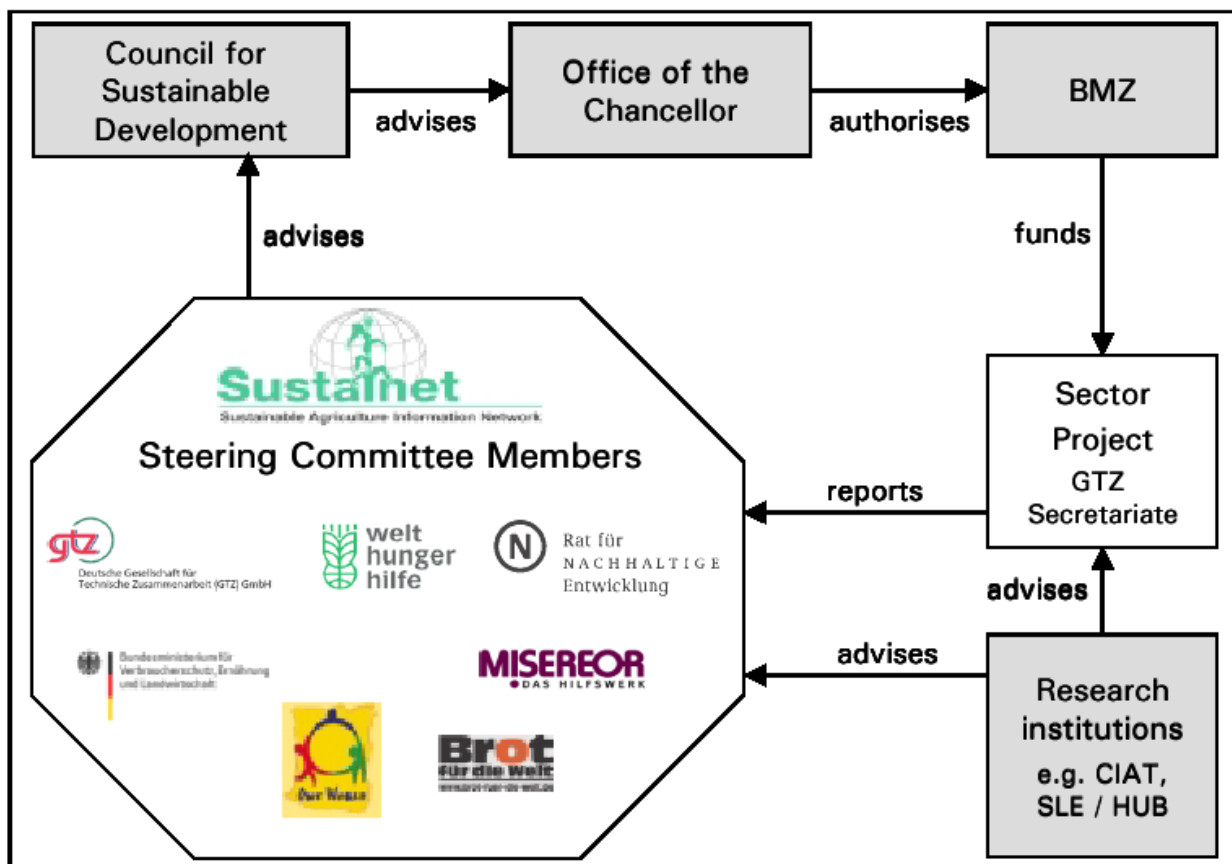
Council for Sustainable Development

advises

Office of the Chancellor

authorises

BMZ

advises

funds

Sustainet

Sustainable Agriculture Information Network

Steering Committee Members

gtz

Deutsche Gesellschaft für Technische Zusammenarbeit (GTZ) GmbH

welt hunger hilfe

Rat für NACHHALTIGE Entwicklung

Bundesministerium für Verbraucherschutz, Ernährung und Landwirtschaft

MISEREOR

DAS HILFSWERK

Der Weg

Brot für die Welt

www.brot-fuer-die-welt.de

reports

Sector Project GTZ Secretariate

advises

advises

Research institutions e.g. CIAT, SLE / HUB